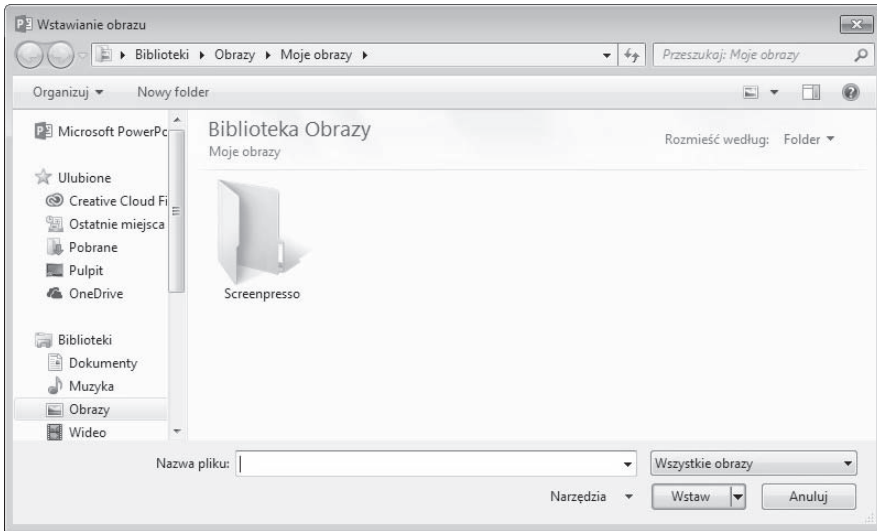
Wstawianie obrazu

Biblioteki ▸ Obrazy ▸ Moje obrazy ▸

Przeszukaj: Moje obrazy

Organizuj ▾ Nowy folder

Microsoft PowerPo

Ulubione
Creative Cloud Fi
Ostatnie miejsca
Pobrane
Pulpit
OneDrive

Biblioteki
Dokumenty
Muzyka
Obrazy
Wideo

Biblioteka Obrazy
Moje obrazy

Rozmieść według: Folder ▾

Screenpresso

Nazwa pliku:

Wszystkie obrazy

Narzędzia ▾

Wstaw

Anuluj